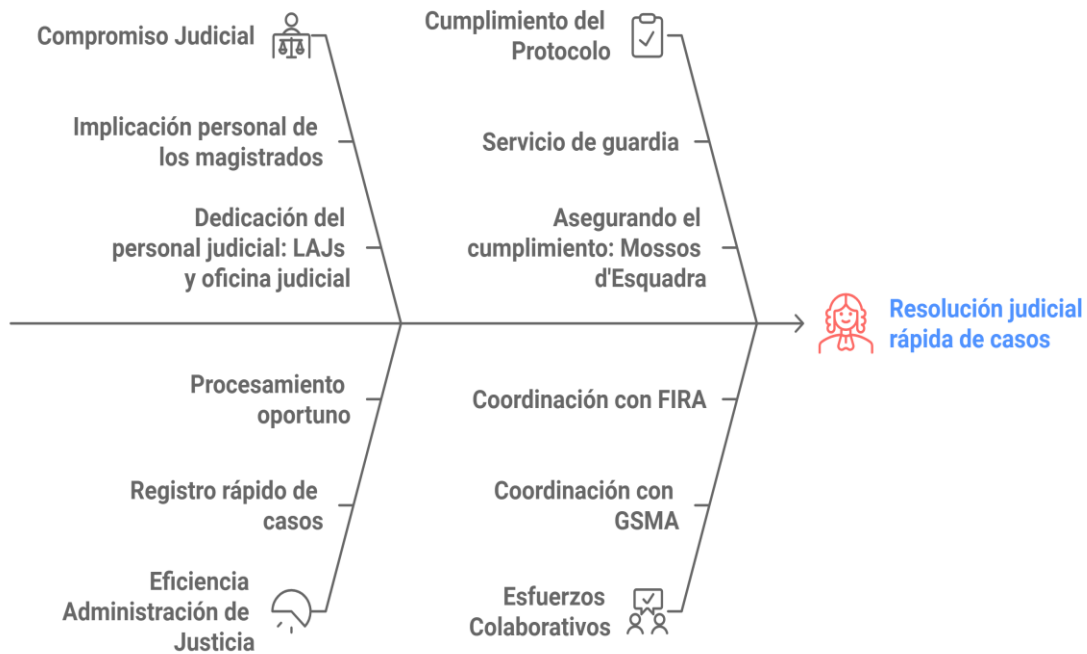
Compromiso Judicial

Implicación personal de los magistrados

Dedicación del personal judicial: LAJs y oficina judicial

Cumplimiento del Protocolo

Servicio de guardia

Asegurando el cumplimiento: Mossos d'Esquadra

Resolución judicial rápida de casos

Procesamiento oportuno

Registro rápido de casos

Eficiencia Administración de Justicia

Coordinación con FIRA

Coordinación con GSMA

Esfuerzos Colaborativos